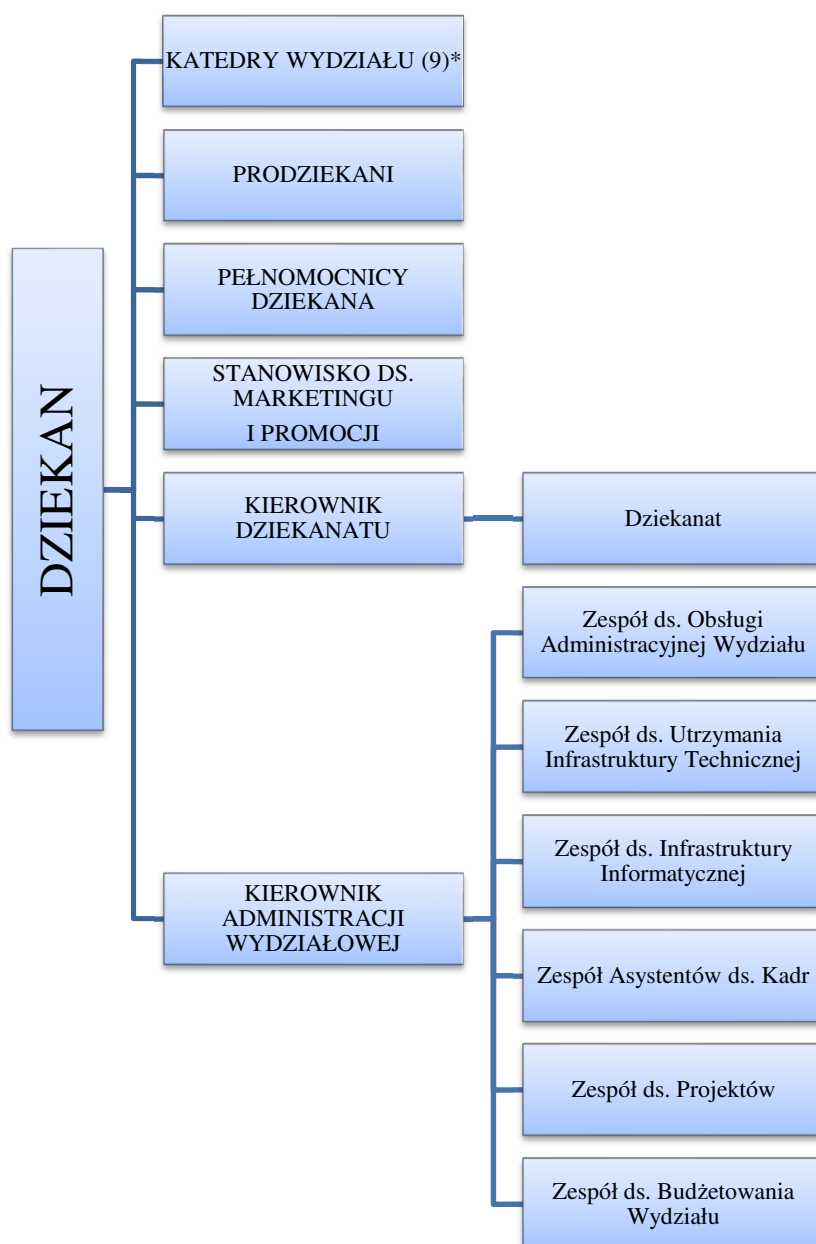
DZIEKAN

KATEDRY WYDZIAŁU (9)*

PRODZIEKANI

PEŁNOMOCNICY DZIEKANA

STANOWISKO DS. MARKETINGU I PROMOCJI

KIEROWNIK DZIEKANATU

Dziekanat

KIEROWNIK ADMINISTRACJI WYDZIAŁOWEJ

Zespół ds. Obsługi Administracyjnej Wydziału

Zespół ds. Utrzymania Infrastruktury Technicznej

Zespół ds. Infrastruktury Informatycznej

Zespół Asystentów ds. Kadr

Zespół ds. Projektów

Zespół ds. Budżetowania Wydziału